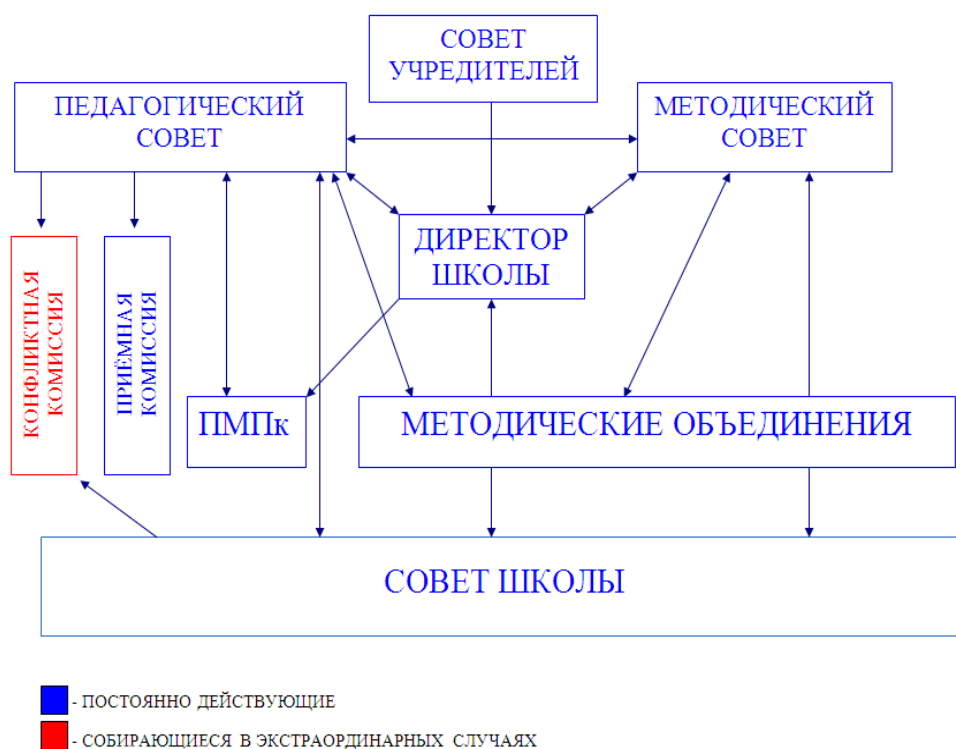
СОВЕТ УЧРЕДИТЕЛЕЙ

ПЕДАГОГИЧЕСКИЙ СОВЕТ

МЕТОДИЧЕСКИЙ СОВЕТ

ДИРЕКТОР ШКОЛЫ

КОНФЛИКТНАЯ КОМИССИЯ

ПРИЁМНАЯ КОМИССИЯ

ПМПк

МЕТОДИЧЕСКИЕ ОБЪЕДИНЕНИЯ

СОВЕТ ШКОЛЫ

- ПОСТОЯННО ДЕЙСТВУЮЩИЕ

- СОБИРАЮЩИЕСЯ В ЭКСТРАОРДИНАРНЫХ СЛУЧАЯХ